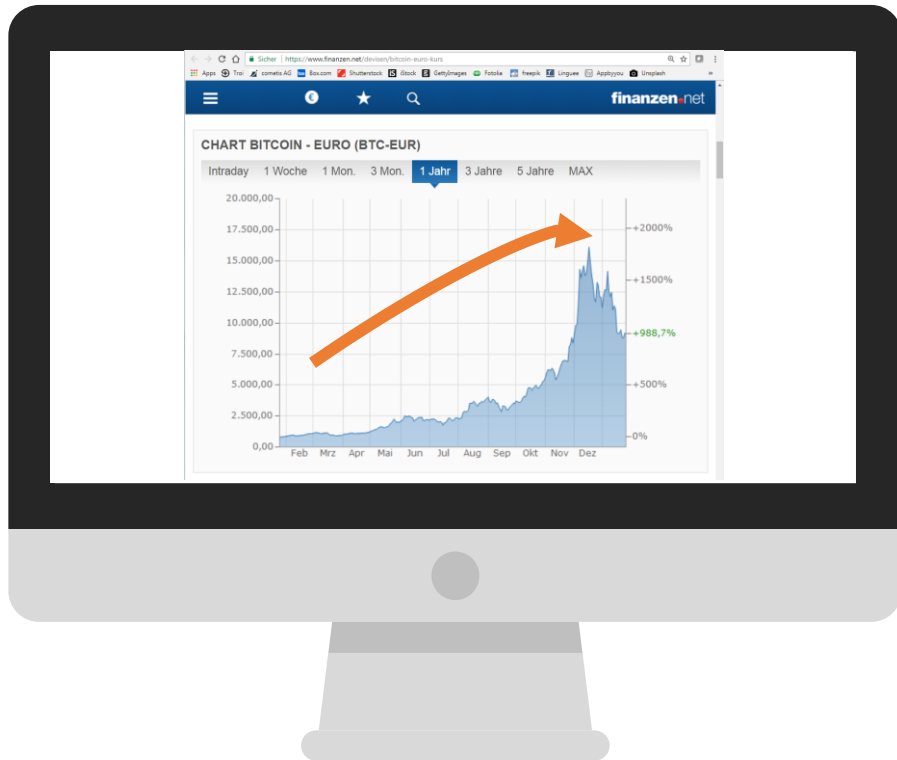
Sicher | https://www.finanzen.net/devisen/bitcoin-euro-kurs

Apps Troi cometis AG Box.com Shutterstock iStock GettyImages Fotolia freepik Linguee Appbyyou Unsplash

finanzen.net

CHART BITCOIN - EURO (BTC-EUR)

Intraday 1 Woche 1 Mon. 3 Mon. 1 Jahr 3 Jahre 5 Jahre MAX

20.000,00
17.500,00
15.000,00
12.500,00
10.000,00
7.500,00
5.000,00
2.500,00
0,00

+2000%
+1500%
+988,7%
+500%
0%

Feb Mrz Apr Mai Jun Jul Aug Sep Okt Nov Dez